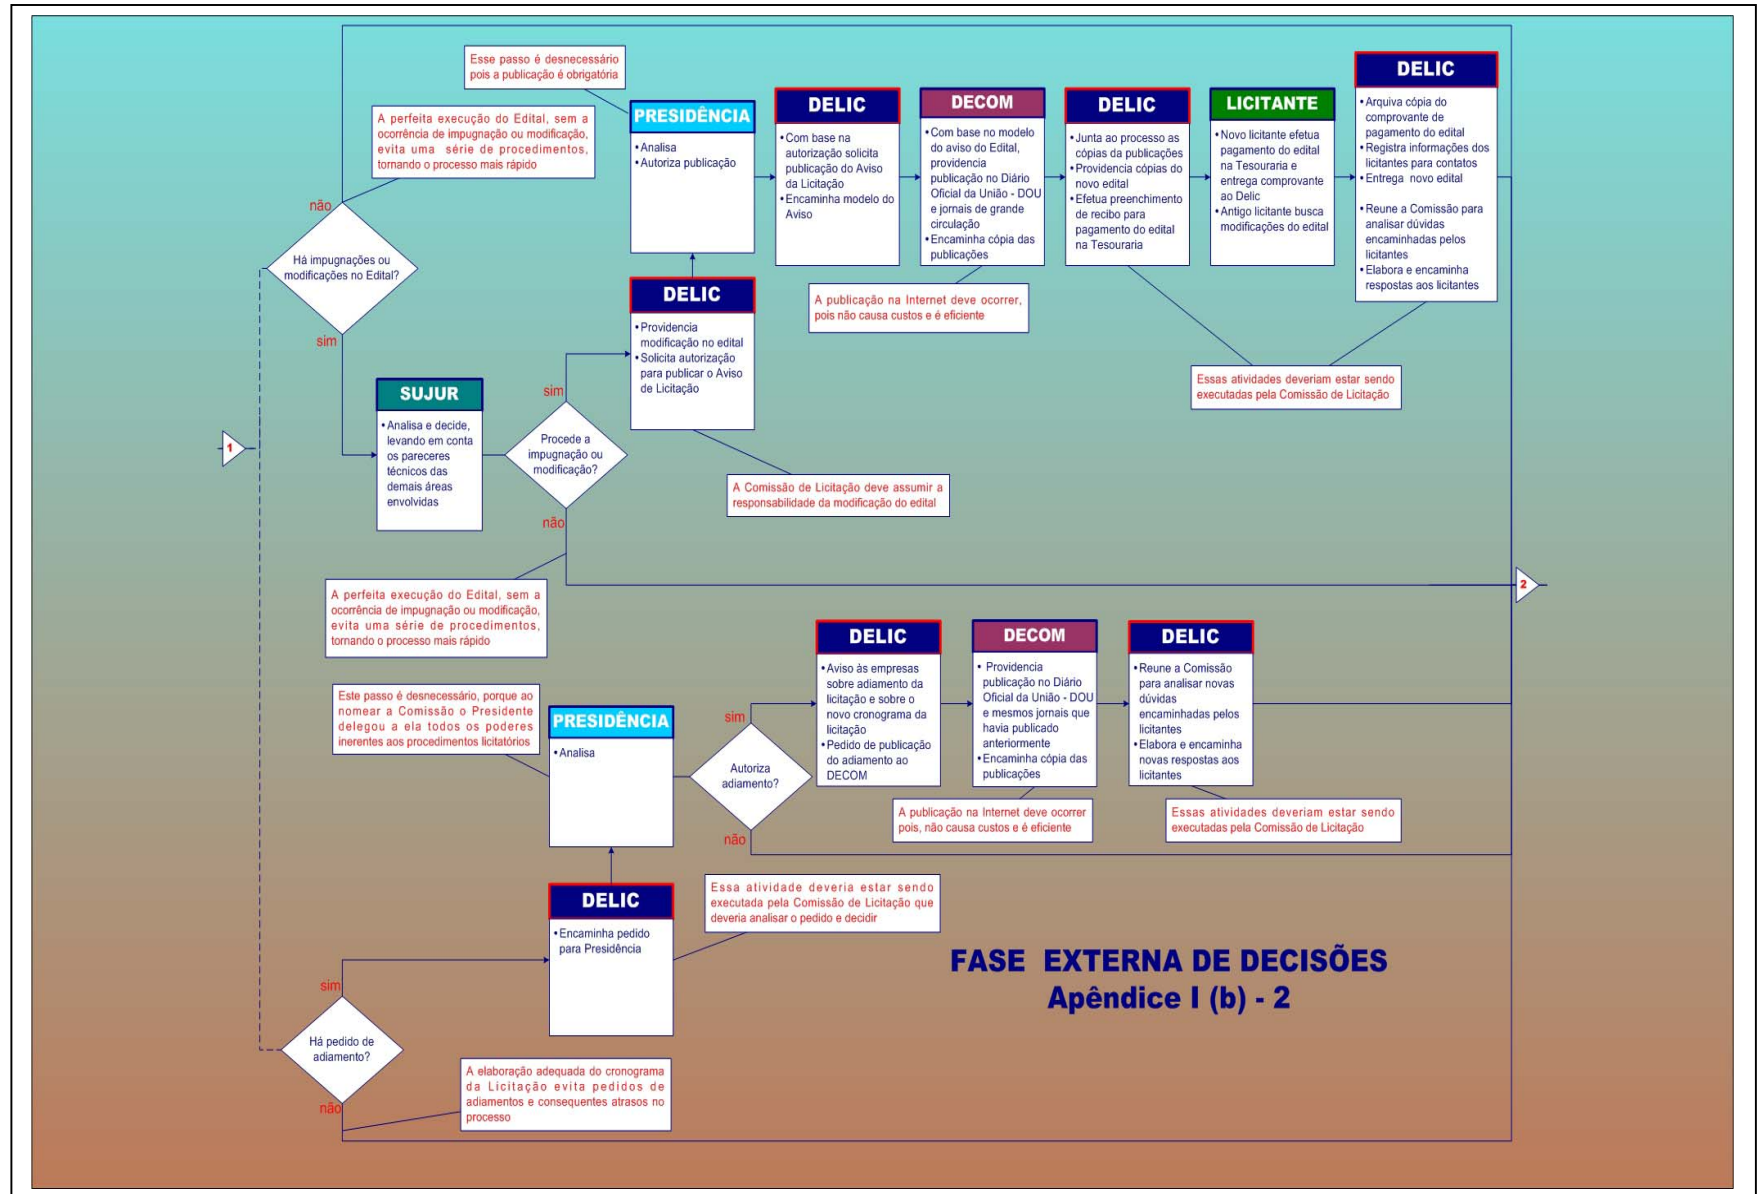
Esse passo é desnecessário pois a publicação é obrigatória

A perfeita execução do Edital, sem a ocorrência de impugnação ou modificação, evita uma série de procedimentos, tornando o processo mais rápido

não

Há impugnações ou modificações no Edital?

sim

1

PRESIDÊNCIA
• Analisa
• Autoriza publicação

DELIC
• Com base na autorização solicita publicação do Aviso da Licitação
• Encaminha modelo do Aviso

DECOM
• Com base no modelo do aviso do Edital, providencia publicação no Diário Oficial da União - DOU e jornais de grande circulação
• Encaminha cópia das publicações

DELIC
• Junta ao processo as cópias da publicações
• Providencia cópias do novo edital
• Efetua preenchimento de recibo para pagamento do edital na Tesouraria

LICITANTE
• Novo licitante efetua pagamento do edital na Tesouraria e entrega comprovante ao Delic
• Antigo licitante busca modificações do edital

DELIC
• Arquiva cópia do comprovante de pagamento do edital
• Registra informações dos licitantes para contatos
• Entrega novo edital
• Reune a Comissão para analisar dúvidas encaminhadas pelos licitantes
• Elabora e encaminha respostas aos licitantes

DELIC
• Providencia modificação no edital
• Solicita autorização para publicar o Aviso de Licitação

A publicação na Internet deve ocorrer, pois não causa custos e é eficiente

Essas atividades deveriam estar sendo executadas pela Comissão de Licitação

SUJUR
• Analisa e decide, levando em conta os pareceres técnicos das demais áreas envolvidas

sim

Procede a impugnação ou modificação?

não

A Comissão de Licitação deve assumir a responsabilidade da modificação do edital

2

A perfeita execução do Edital, sem a ocorrência de impugnação ou modificação, evita uma série de procedimentos, tornando o processo mais rápido

Este passo é desnecessário, porque ao nomear a Comissão o Presidente delegou a ela todos os poderes inerentes aos procedimentos licitatórios

PRESIDÊNCIA
• Analisa

sim

Autoriza adiamento?

não

DELIC
• Aviso às empresas sobre adiamento da licitação e sobre o novo cronograma da licitação
• Pedido de publicação do adiamento ao DECOM

DECOM
• Providencia publicação no Diário Oficial da União - DOU e mesmos jornais que havia publicado anteriormente
• Encaminha cópia das publicações

DELIC
• Reune a Comissão para analisar novas dúvidas encaminhadas pelos licitantes
• Elabora e encaminha novas respostas aos licitantes

A publicação na Internet deve ocorrer pois, não causa custos e é eficiente

Essas atividades deveriam estar sendo executadas pela Comissão de Licitação

DELIC
• Encaminha pedido para Presidência

Essa atividade deveria estar sendo executada pela Comissão de Licitação que deveria analisar o pedido e decidir

sim

Há pedido de adiamento?

não

A elaboração adequada do cronograma da Licitação evita pedidos de adiamentos e consequentes atrasos no processo

FASE EXTERNA DE DECISÕES
Apêndice I (b) - 2